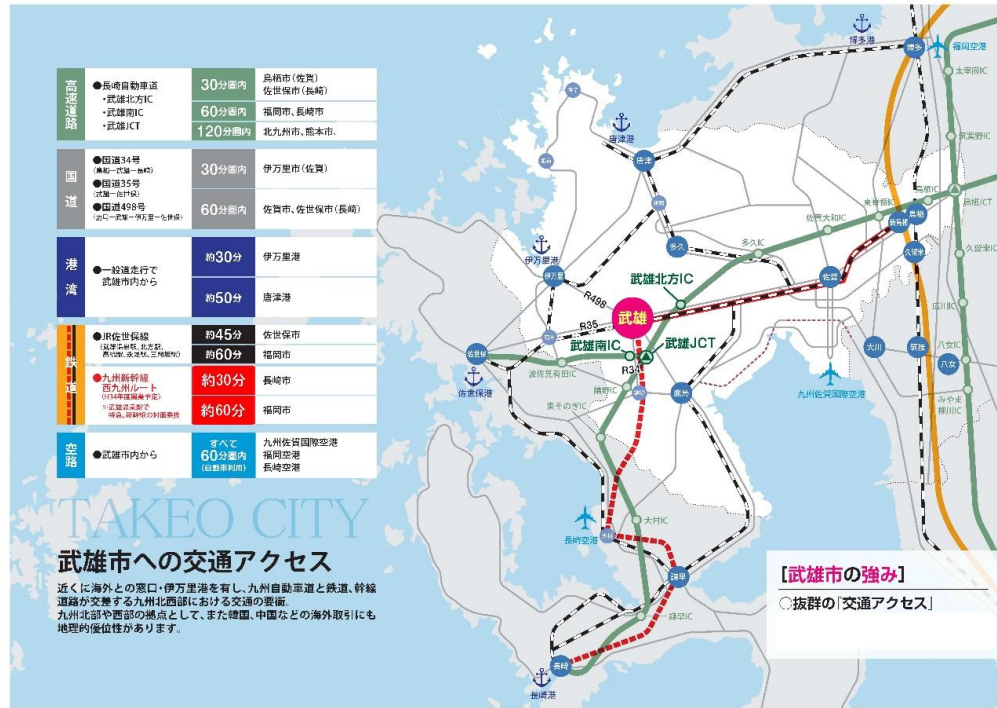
| | | | |
|---|---|---|---|
| 高速道路 | ●長崎自動車道 ・武雄北方IC ・武雄南IC ・武雄JCT | 30分圏内 | 鳥栖市(佐賀) 佐世保市(長崎) |
| | | 60分圏内 | 福岡市、長崎市 |
| | | 120分圏内 | 北九州市、熊本市 |
| 国道 | ●国道34号 (鳥栖〜武雄〜長崎) ●国道35号 (武雄〜佐世保) ●国道498号 (鹿島〜武雄〜伊万里〜佐世保) | 30分圏内 | 伊万里市(佐賀) |
| | | 60分圏内 | 佐賀市、佐世保市(長崎) |
| 港湾 | ●一般道走行で武雄市内から | 約30分 | 伊万里港 |
| | | 約50分 | 唐津港 |
| 鉄道 | ●JR佐世保線 | 約45分 | 佐世保市 |
| | | 約60分 | 福岡市 |
| | ●九州新幹線 西九州ルート | 約30分 | 長崎市 |
| | | 約60分 | 福岡市 |
| 空路 | ●武雄市内から | すべて60分圏内 (自動車利用) | 九州佐賀国際空港 福岡空港 長崎空港 |

TAKEO CITY

武雄市への交通アクセス

近くに海外との窓口・伊万里港を有し、九州自動車道と鉄道、幹線道路が交差する九州北西部における交通の要衝。
九州北部や西部の拠点として、また韓国、中国などの海外取引にも地理的優位性があります。

博多港 博多 福岡空港 太宰府IC 唐津港 唐津 伊万里港 伊万里 佐世保 佐世保港 多久 多久IC 佐賀大和IC 東脊振IC 鳥栖 久留米 佐賀 武雄北方IC 武雄 武雄南IC 武雄JCT R498 R35 R34 波佐見有田IC 嬉野IC 東そのぎIC 鹿島 大川 柳川 八女 大村IC 長崎空港 諫早 長崎 長崎港 九州佐賀国際空港

[武雄市の強み]
○抜群の「交通アクセス」